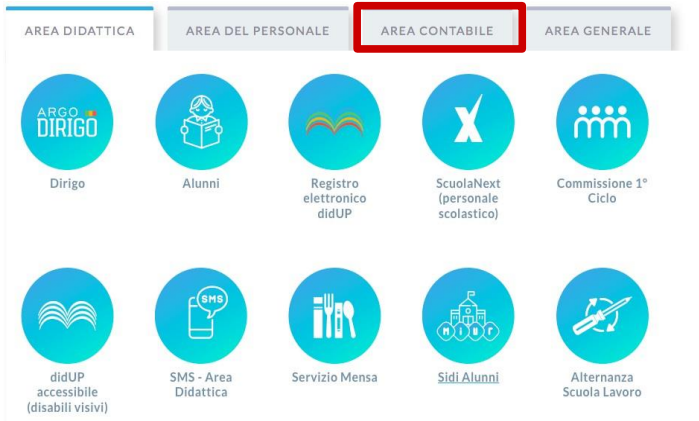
AREA DIDATTICA | AREA DEL PERSONALE | AREA CONTABILE | AREA GENERALE

ARGO DIRIGO
Dirigo

Alunni

Registro elettronico didUP

ScuolaNext (personale scolastico)

Commissione 1° Ciclo

didUP accessibile (disabili visivi)

SMS
SMS - Area Didattica

Servizio Mensa

MIUR
Sidi Alunni

Alternanza Scuola Lavoro